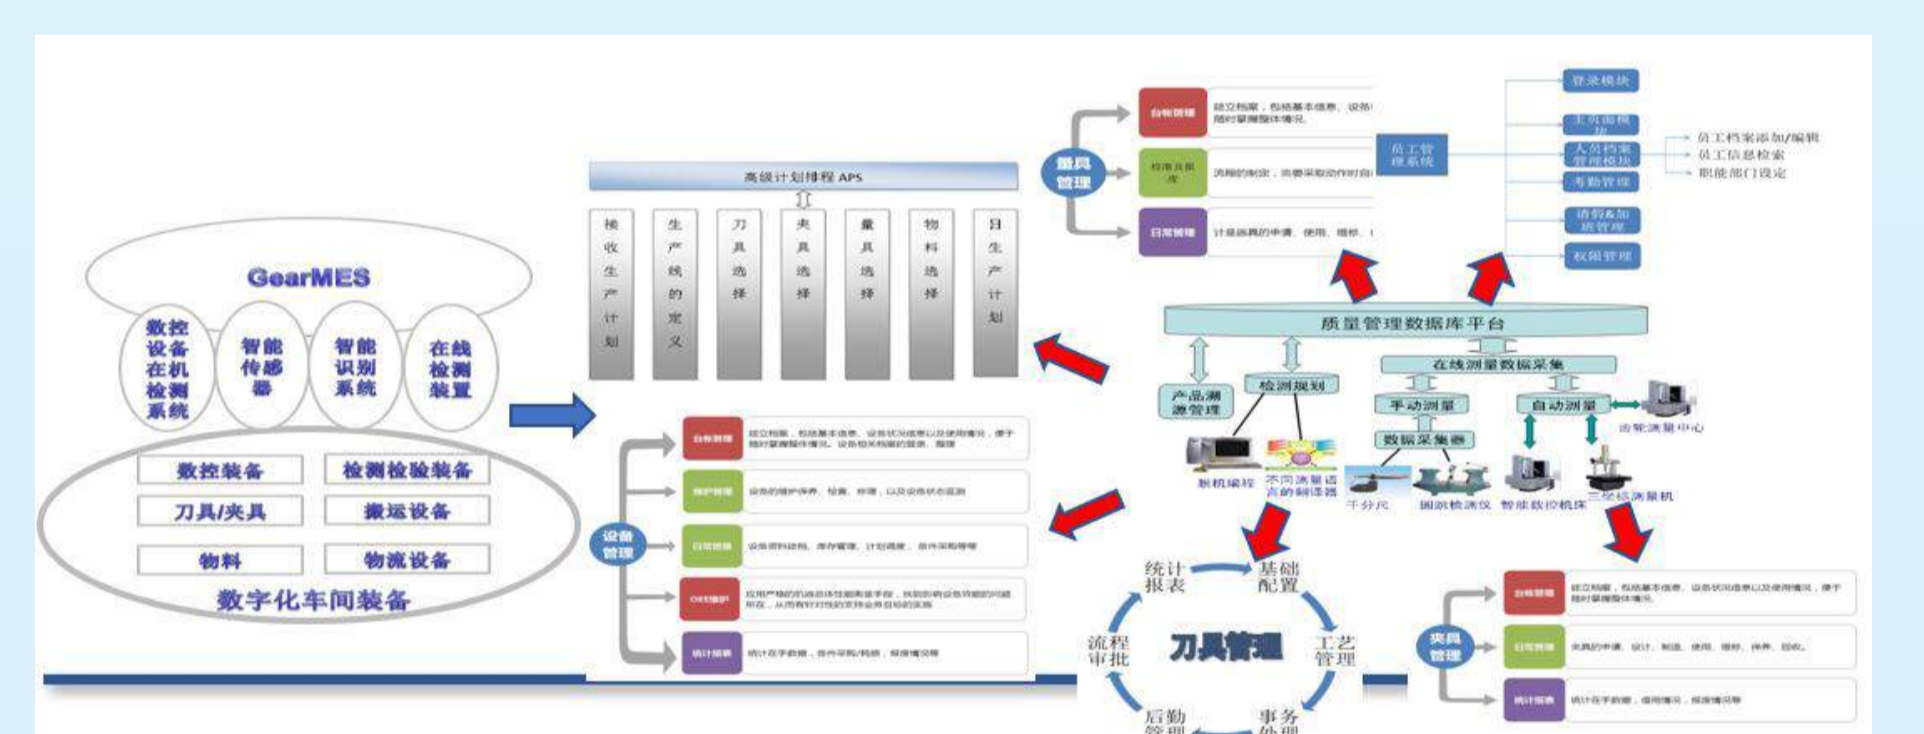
GearMES

数控设备在机检测系统

智能传感器

智能识别系统

在线检测装置

数控装备

检测检验装备

刀具/夹具

搬运设备

物料

物流设备

数字化车间装备

高级计划排程 APS

接收生产计划

生产线的定义

刀具选择

夹具选择

量具选择

物料选择

日生产计划

设备管理

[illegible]

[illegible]

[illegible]

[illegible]

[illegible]

量具管理

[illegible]

检测及标准

日常管理

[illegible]

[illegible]

计量器具的申请、使用、维修、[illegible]

登录模块

主页面模块

员工管理系统

人员档案管理模块

考勤管理

请假&加班管理

权限管理

员工档案添加/编辑

员工信息检索

职能部门设定

质量管理数据库平台

产品溯源管理

检测规划

在线测量数据采集

手动测量

自动测量

数据采集器

脱机编程

不同测量语言的翻译器

齿轮测量中心

千分尺

圆跳动检测仪

智能数控机床

三坐标测量机

统计报表

基础配置

流程审批

刀具管理

工艺管理

后勤管理

事务处理

夹具管理

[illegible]

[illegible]

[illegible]